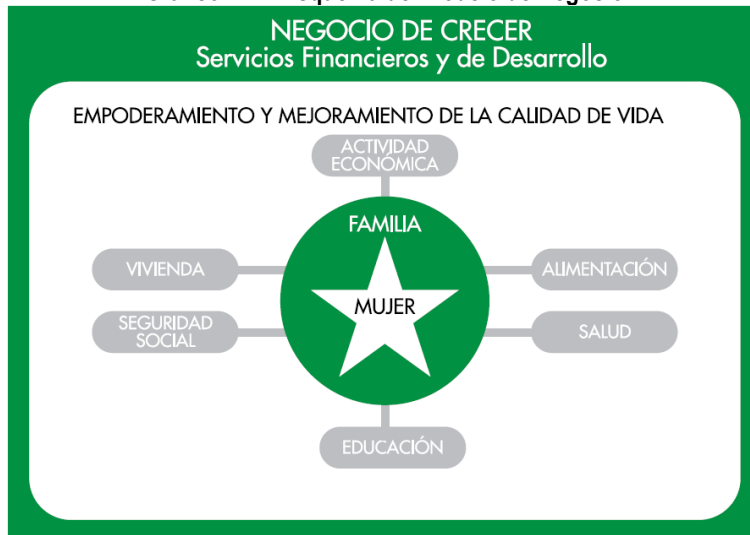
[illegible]

NEGOCIO DE CRECER
Servicios Financieros y de Desarrollo

EMPODERAMIENTO Y MEJORAMIENTO DE LA CALIDAD DE VIDA

ACTIVIDAD ECONÓMICA

FAMILIA

VIVIENDA

ALIMENTACIÓN

MUJER

SEGURIDAD SOCIAL

SALUD

EDUCACIÓN